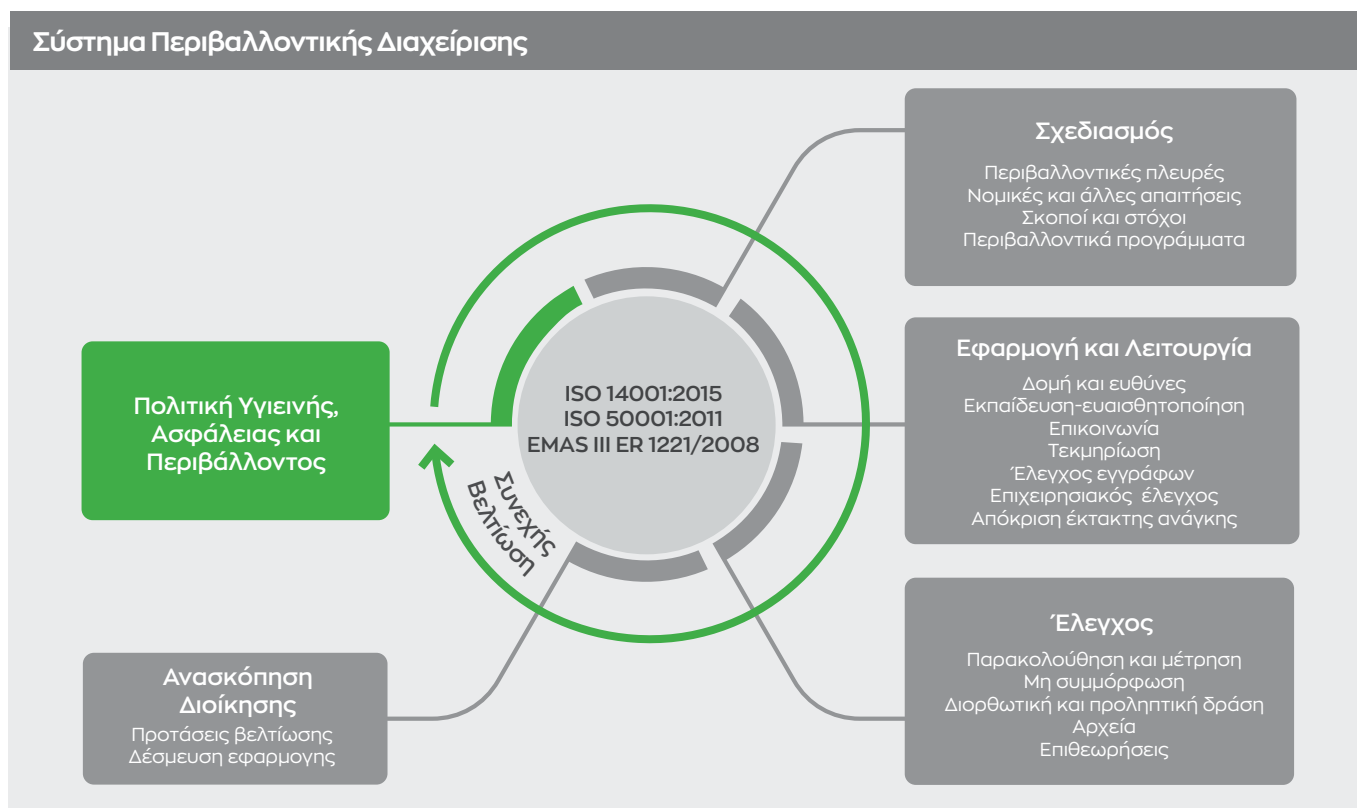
Σύστημα Περιβαλλοντικής Διαχείρισης

Σχεδιασμός
Περιβαλλοντικές πλευρές
Νομικές και άλλες απαιτήσεις
Σκοποί και στόχοι
Περιβαλλοντικά προγράμματα

Πολιτική Υγιεινής, Ασφάλειας και Περιβάλλοντος

ISO 14001:2015
ISO 50001:2011
EMAS III ER 1221/2008

Συνεχής βελτίωση

Εφαρμογή και Λειτουργία
Δομή και ευθύνες
Εκπαίδευση-ευαισθητοποίηση
Επικοινωνία
Τεκμηρίωση
Έλεγχος εγγράφων
Επιχειρησιακός έλεγχος
Απόκριση έκτακτης ανάγκης

Ανασκόπηση Διοίκησης
Προτάσεις βελτίωσης
Δέσμευση εφαρμογης

Έλεγχος
Παρακολούθηση και μέτρηση
Μη συμμόρφωση
Διορθωτική και προληπτική δράση
Αρχεία
Επιθεωρήσεις